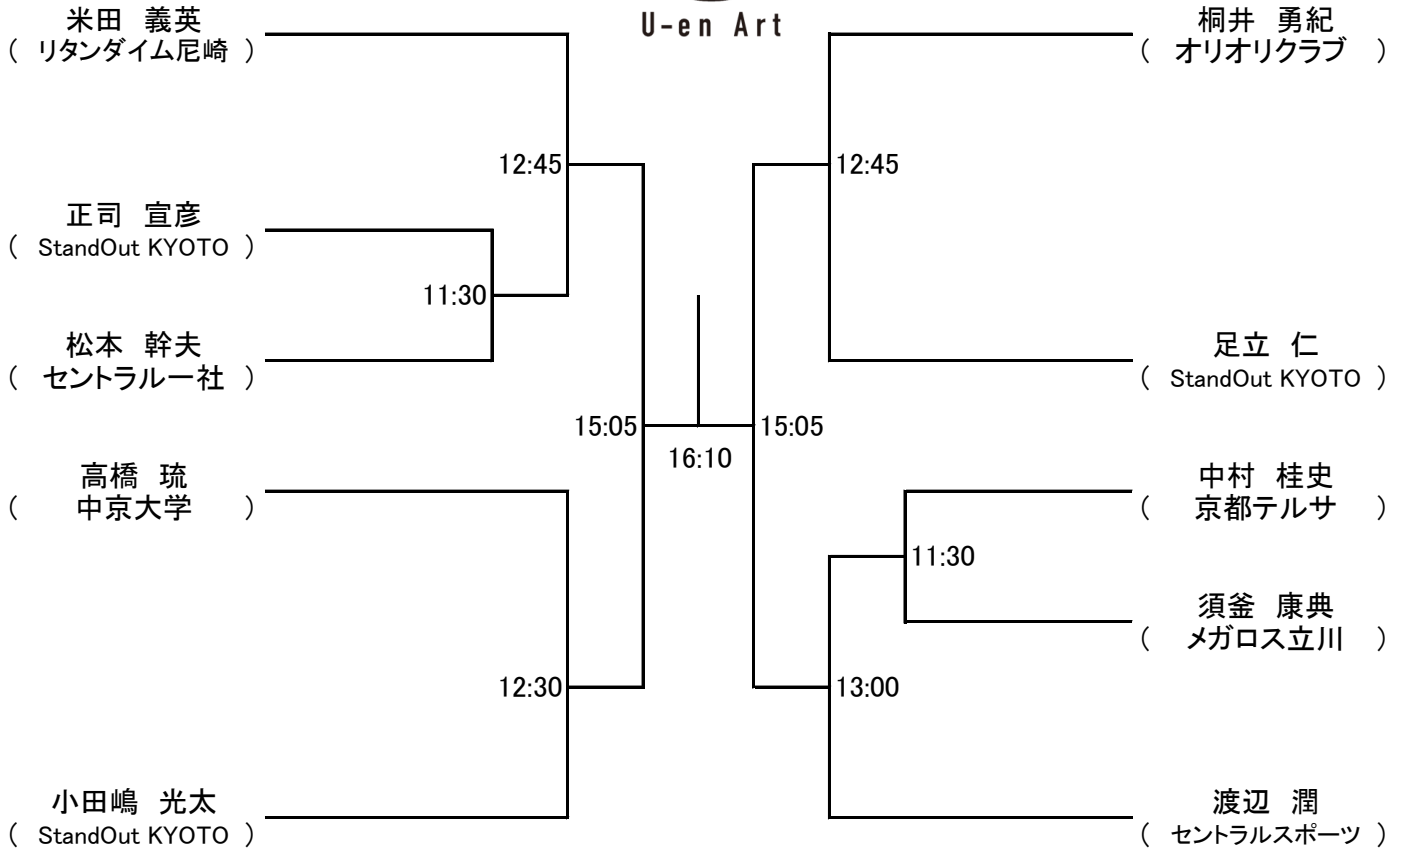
U-en Art

米田 義英
( リタンダイム尼崎 )

正司 宣彦
( StandOut KYOTO )

松本 幹夫
( セントラルー社 )

高橋 琉
( 中京大学 )

小田嶋 光太
( StandOut KYOTO )

11:30
12:45
12:30
15:05
16:10
15:05
12:45
11:30
13:00

桐井 勇紀
( オリオリクラブ )

足立 仁
( StandOut KYOTO )

中村 桂史
( 京都テルサ )

須釜 康典
( メガロス立川 )

渡辺 潤
( セントラルスポーツ )